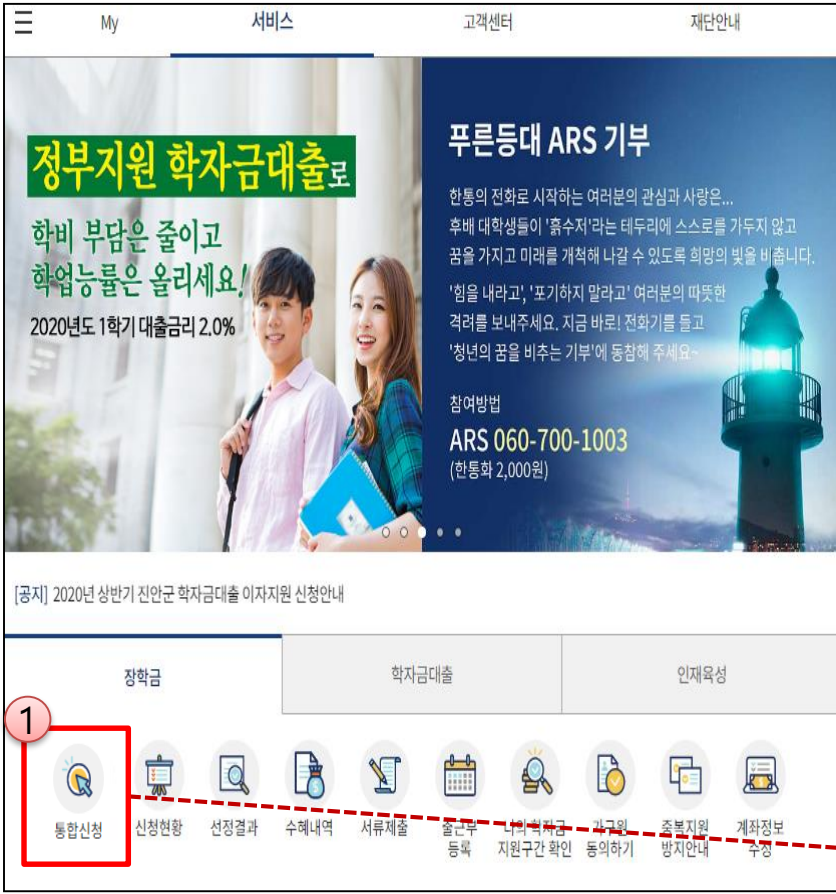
My　서비스　고객센터　재단안내

정부지원 학자금대출로
학비 부담은 줄이고
학업능률은 올리세요!
2020년도 1학기 대출금리 2.0%

푸른등대 ARS 기부
한통의 전화로 시작하는 여러분의 관심과 사랑은...
후배 대학생들이 '흙수저'라는 테두리에 스스로를 가두지 않고
꿈을 가지고 미래를 개척해 나갈 수 있도록 희망의 빛을 비춥니다.
'힘을 내라고', '포기하지 말라고' 여러분의 따뜻한
격려를 보내주세요. 지금 바로! 전화기를 들고
'청년의 꿈을 비추는 기부'에 동참해 주세요~
참여방법
ARS 060-700-1003
(한통화 2,000원)

[공지] 2020년 상반기 진안군 학자금대출 이자지원 신청안내

장학금　학자금대출　인재육성

1
통합신청　신청현황　선정결과　수혜내역　서류제출　출근부 등록　나의 학자금 지원구간 확인　가구원 동의하기　중복지원 방지안내　계좌정보 수정